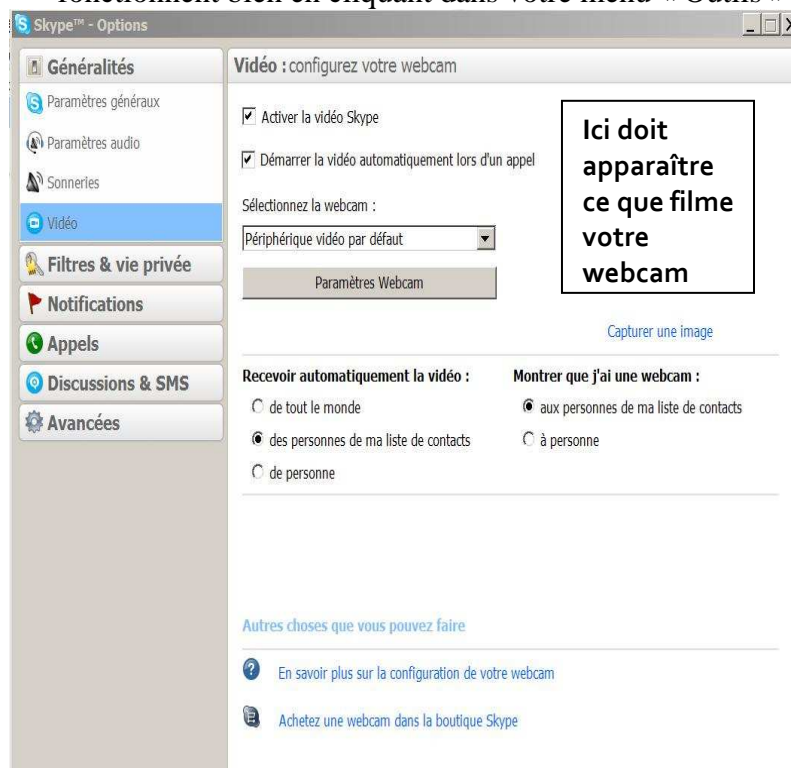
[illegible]

Skype™ - Options

Généralités
Paramètres généraux
Paramètres audio
Sonneries
Vidéo
Filtres & vie privée
Notifications
Appels
Discussions & SMS
Avancées

Vidéo : configurez votre webcam

Activer la vidéo Skype

Démarrer la vidéo automatiquement lors d'un appel

Sélectionnez la webcam :

Périphérique vidéo par défaut

Paramètres Webcam

Ici doit apparaître ce que filme votre webcam

Capturer une image

Recevoir automatiquement la vidéo :
de tout le monde
des personnes de ma liste de contacts
de personne

Montrer que j'ai une webcam :
aux personnes de ma liste de contacts
à personne

Autres choses que vous pouvez faire

En savoir plus sur la configuration de votre webcam

Achetez une webcam dans la boutique Skype